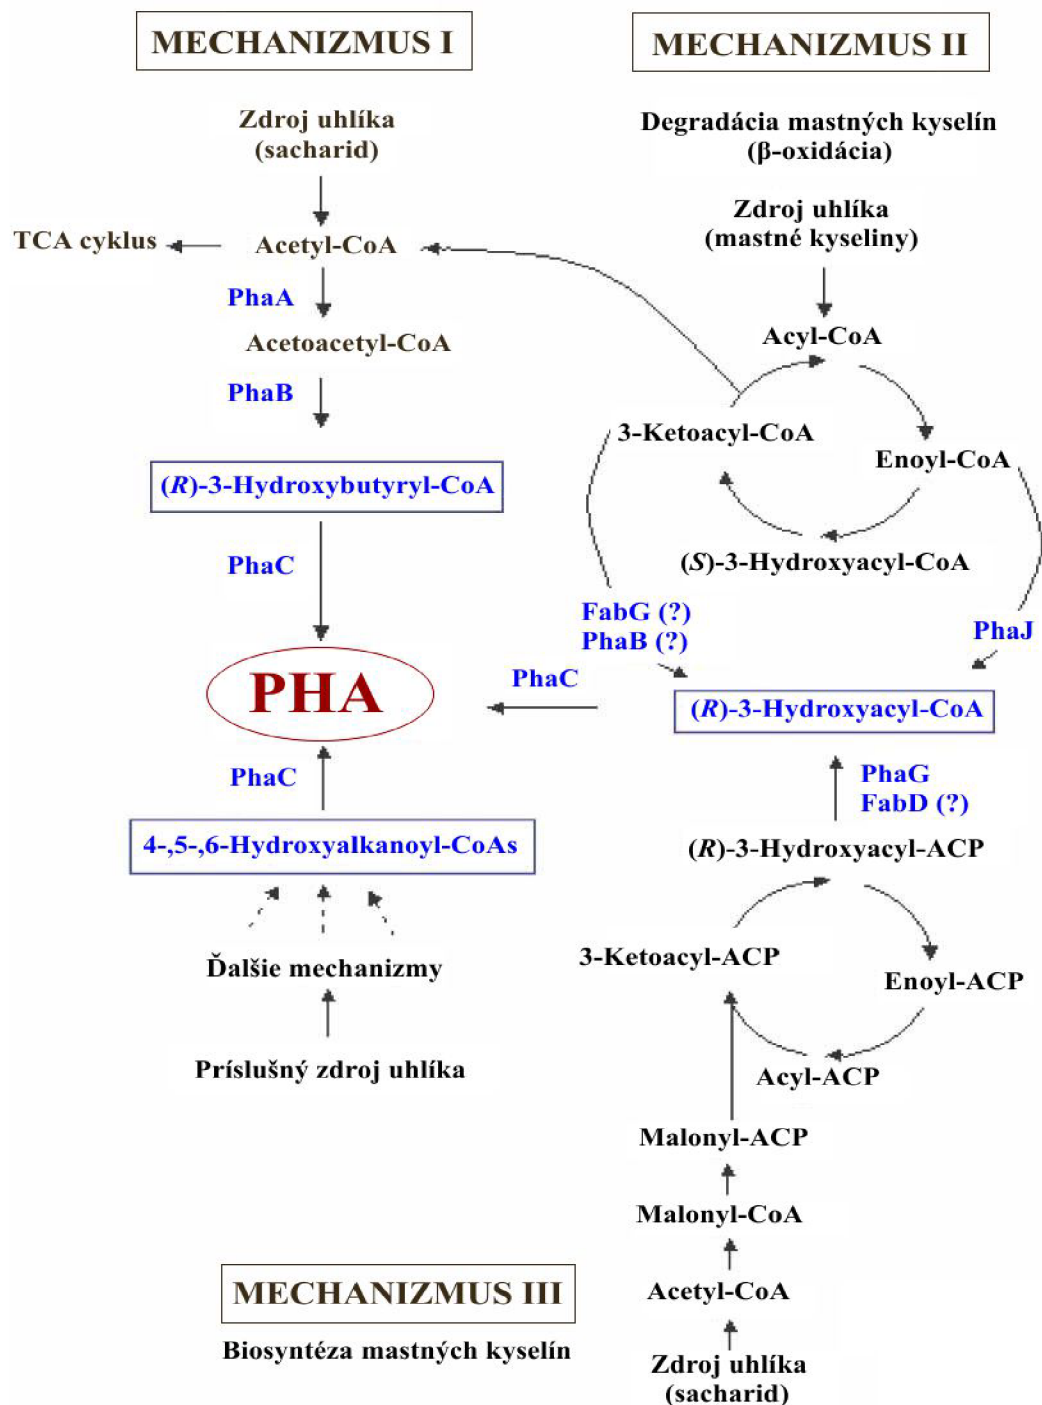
MECHANIZMUS I

MECHANIZMUS II

Zdroj uhlíka (sacharid)

Degradácia mastných kyselín (β-oxidácia)

TCA cyklus

Acetyl-CoA

Zdroj uhlíka (mastné kyseliny)

PhaA

Acetoacetyl-CoA

Acyl-CoA

PhaB

3-Ketoacyl-CoA

Enoyl-CoA

(R)-3-Hydroxybutyryl-CoA

(S)-3-Hydroxyacyl-CoA

PhaC

FabG (?)
PhaB (?)

PhaJ

PHA

PhaC

(R)-3-Hydroxyacyl-CoA

PhaC

PhaG
FabD (?)

4-,5-,6-Hydroxyalkanoyl-CoAs

(R)-3-Hydroxyacyl-ACP

3-Ketoacyl-ACP

Ďalšie mechanizmy

Enoyl-ACP

Príslušný zdroj uhlíka

Acyl-ACP

Malonyl-ACP

Malonyl-CoA

MECHANIZMUS III

Acetyl-CoA

Biosyntéza mastných kyselín

Zdroj uhlíka (sacharid)